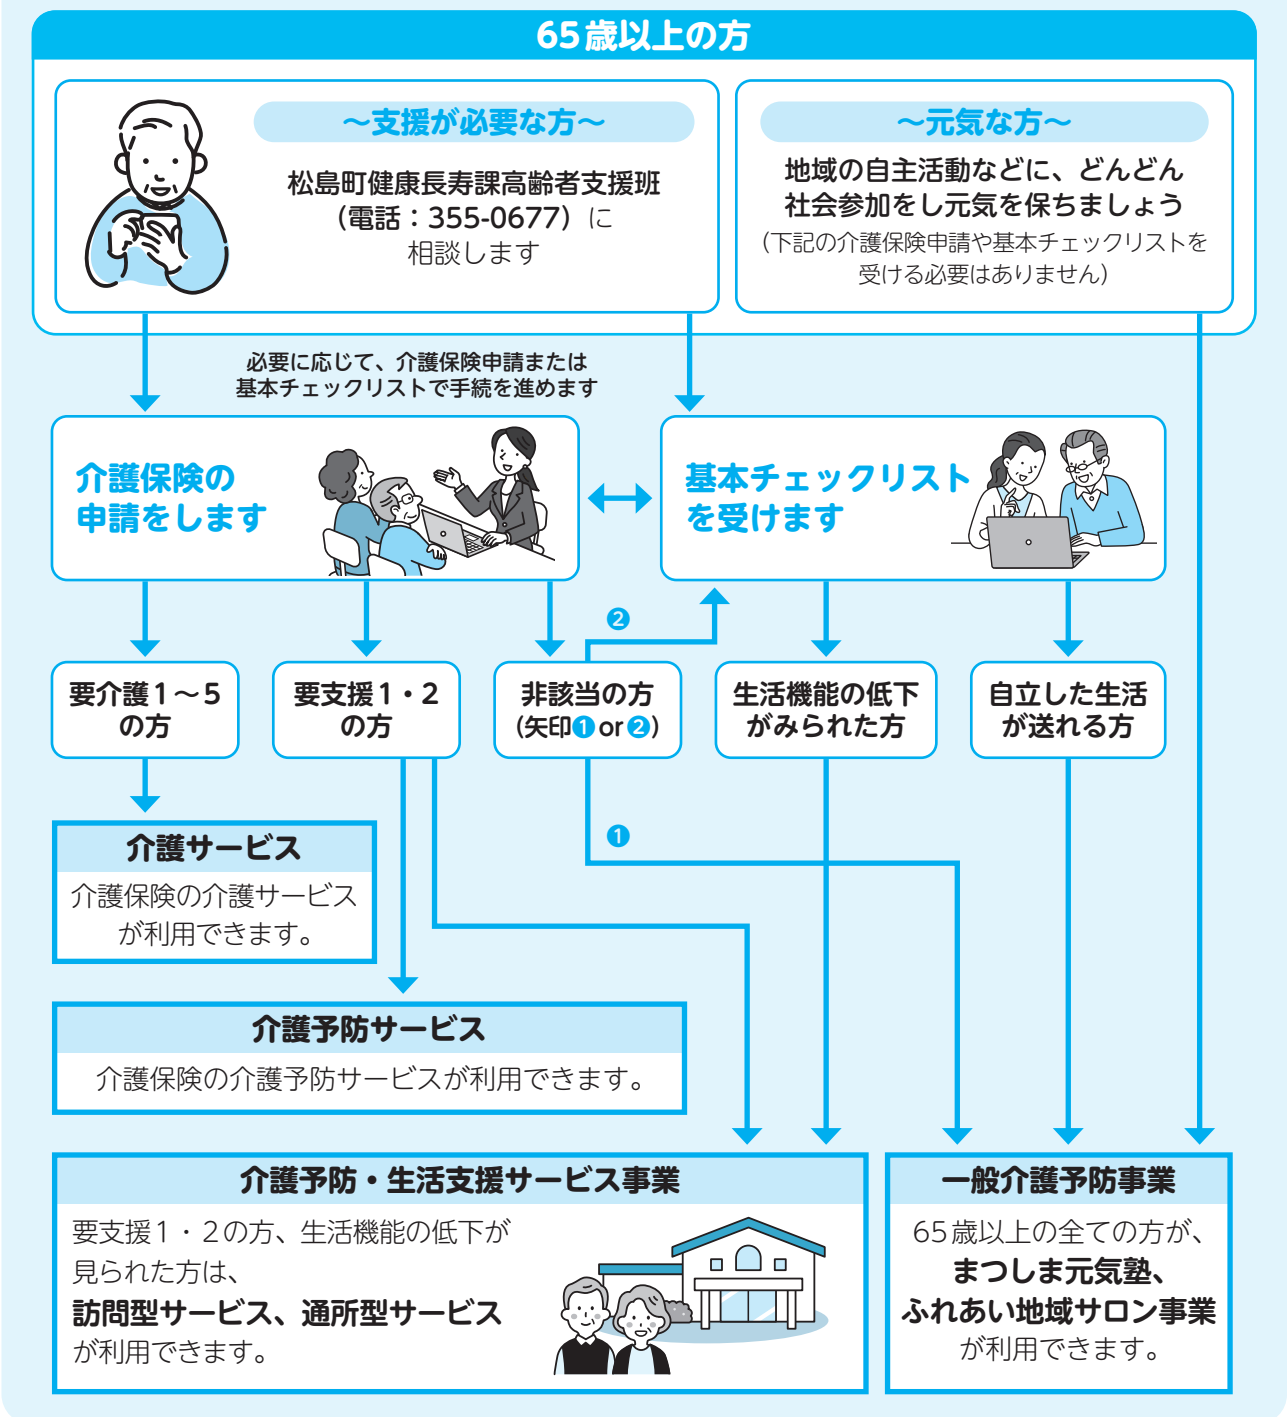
65歳以上の方

～支援が必要な方～

松島町健康長寿課高齢者支援班（電話：355-0677）に相談します

～元気な方～

地域の自主活動などに、どんどん社会参加をし元気を保ちましょう
（下記の介護保険申請や基本チェックリストを受ける必要はありません）

必要に応じて、介護保険申請または基本チェックリストで手続を進めます

介護保険の申請をします

基本チェックリストを受けます

❷

要介護１～５の方

要支援１・２の方

非該当の方（矢印❶or❷）

生活機能の低下がみられた方

自立した生活が送れる方

❶

介護サービス
介護保険の介護サービスが利用できます。

介護予防サービス
介護保険の介護予防サービスが利用できます。

介護予防・生活支援サービス事業
要支援１・２の方、生活機能の低下が見られた方は、
訪問型サービス、通所型サービス
が利用できます。

一般介護予防事業
65歳以上の全ての方が、
まつしま元気塾、
ふれあい地域サロン事業
が利用できます。